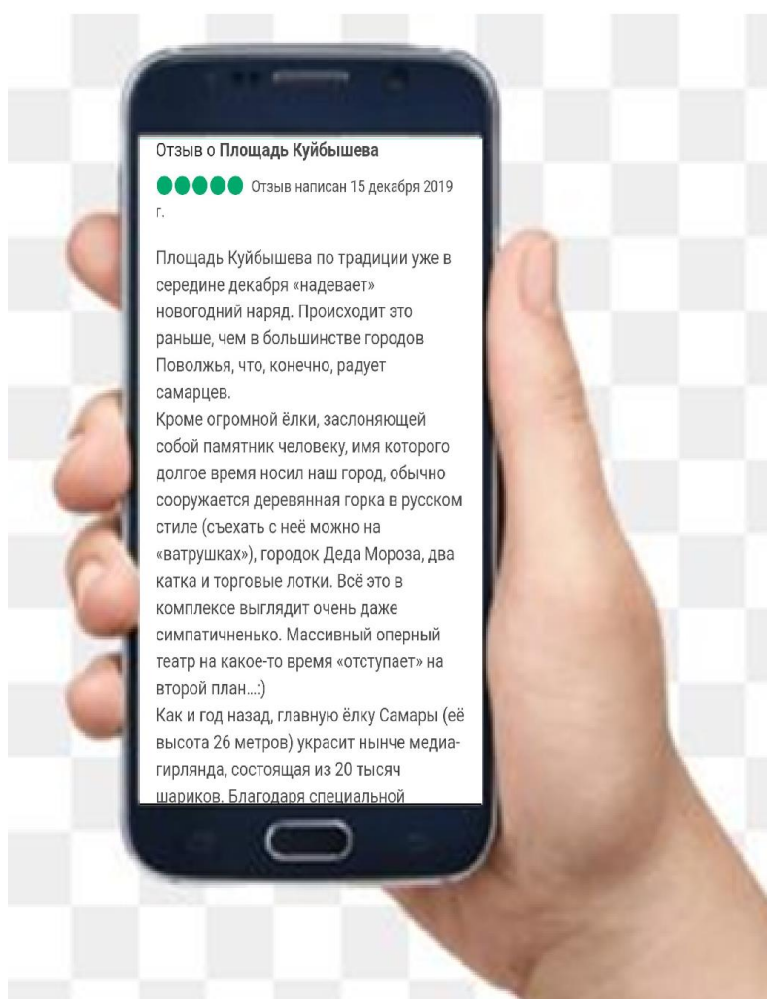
Отзыв о **Площадь Куйбышева**

Отзыв написан 15 декабря 2019 г.

Площадь Куйбышева по традиции уже в середине декабря «надевает» новогодний наряд. Происходит это раньше, чем в большинстве городов Поволжья, что, конечно, радует самарцев.
Кроме огромной ёлки, заслоняющей собой памятник человеку, имя которого долгое время носил наш город, обычно сооружается деревянная горка в русском стиле (съехать с неё можно на «ватрушках»), городок Деда Мороза, два катка и торговые лотки. Всё это в комплексе выглядит очень даже симпатичненько. Массивный оперный театр на какое-то время «отступает» на второй план...:)
Как и год назад, главную ёлку Самары (её высота 26 метров) украсит нынче медиагирлянда, состоящая из 20 тысяч шариков. Благодаря специальной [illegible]